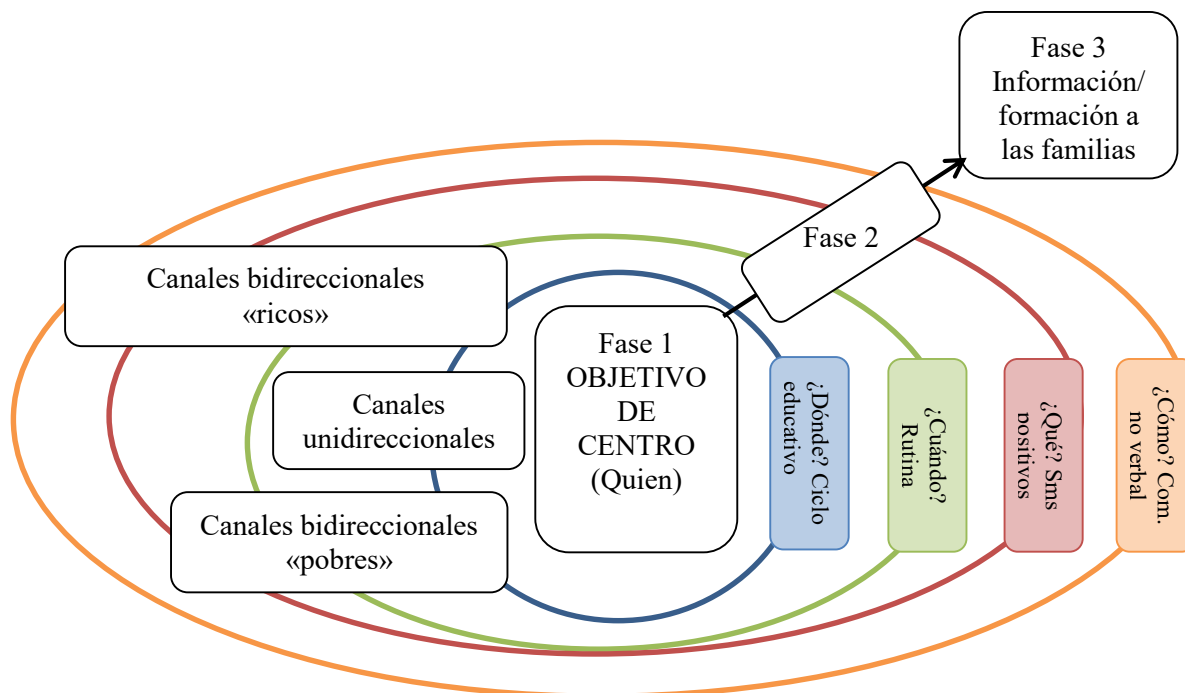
Fase 3
Información/
formación a
las familias

Fase 2

Canales bidireccionales
«ricos»

Canales
unidireccionales

Canales bidireccionales
«pobres»

Fase 1
OBJETIVO
DE
CENTRO
(Quien)

¿Dónde? Ciclo educativo

¿Cuándo? Rutina

¿Qué? Sms positivos

¿Cómo? Com. no verbal